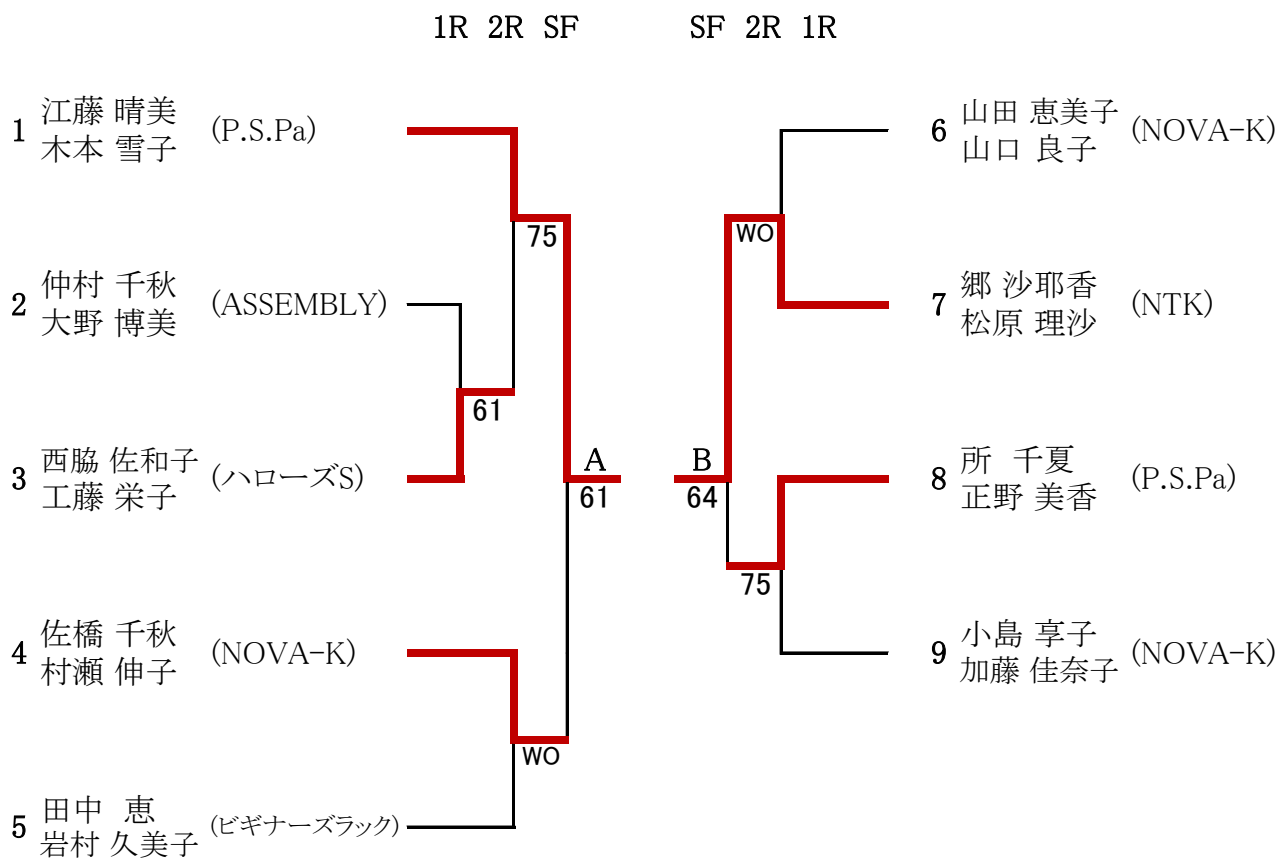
1R 2R SF

SF 2R 1R

1 江藤 晴美
木本 雪子 (P.S.Pa)

2 仲村 千秋
大野 博美 (ASSEMBLY)

3 西脇 佐和子
工藤 栄子 (ハローズS)

4 佐橋 千秋
村瀬 伸子 (NOVA-K)

5 田中 恵
岩村 久美子 (ビギナーズラック)

75

61

WO

A
61

B
64

WO

75

6 山田 恵美子
山口 良子 (NOVA-K)

7 郷 沙耶香
松原 理沙 (NTK)

8 所 千夏
正野 美香 (P.S.Pa)

9 小島 享子
加藤 佳奈子 (NOVA-K)